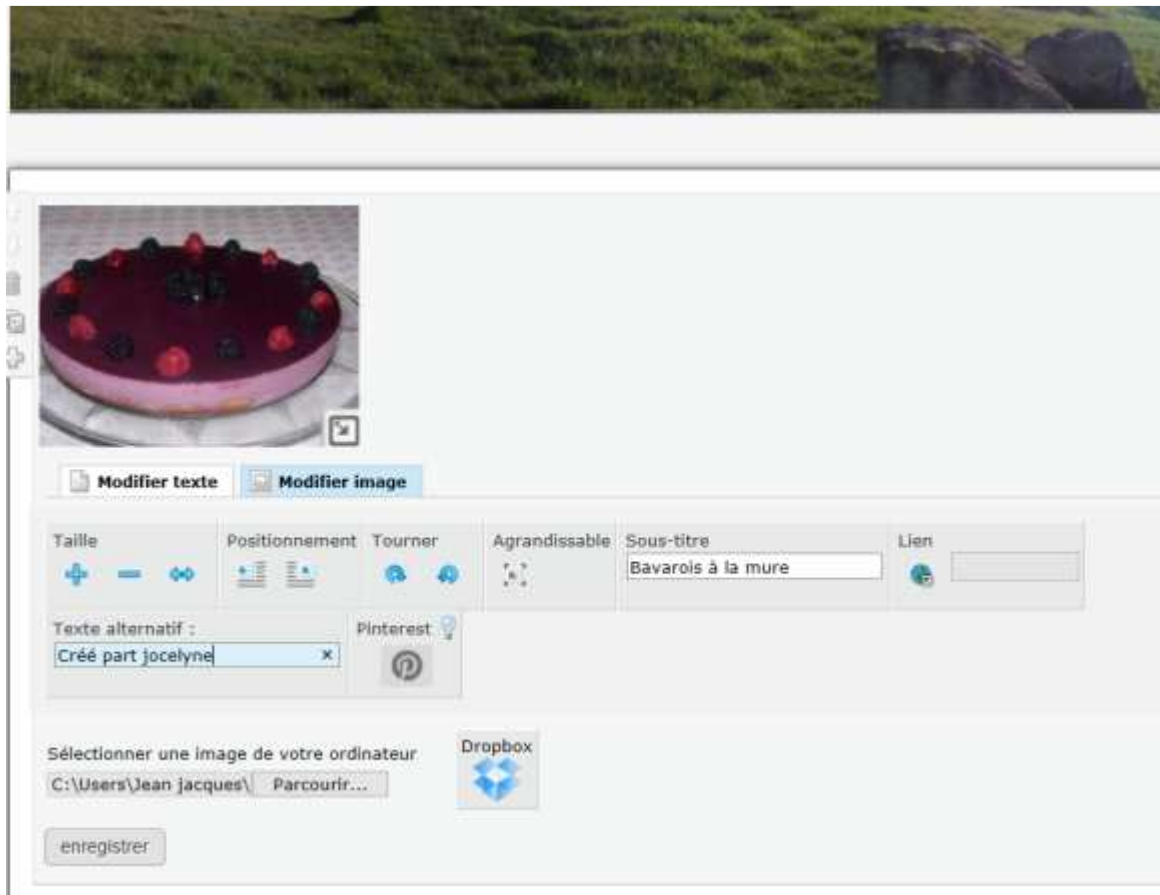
Modifier texte

Modifier image

Taille

Positionnement

Tourner

Agrandissable

Sous-titre

Bavarois à la mure

Lien

Texte alternatif :

Créé part jocelyne

Pinterest

Sélectionner une image de votre ordinateur

C:\Users\Jean jacques\

Parcourir...

Dropbox

enregistrer